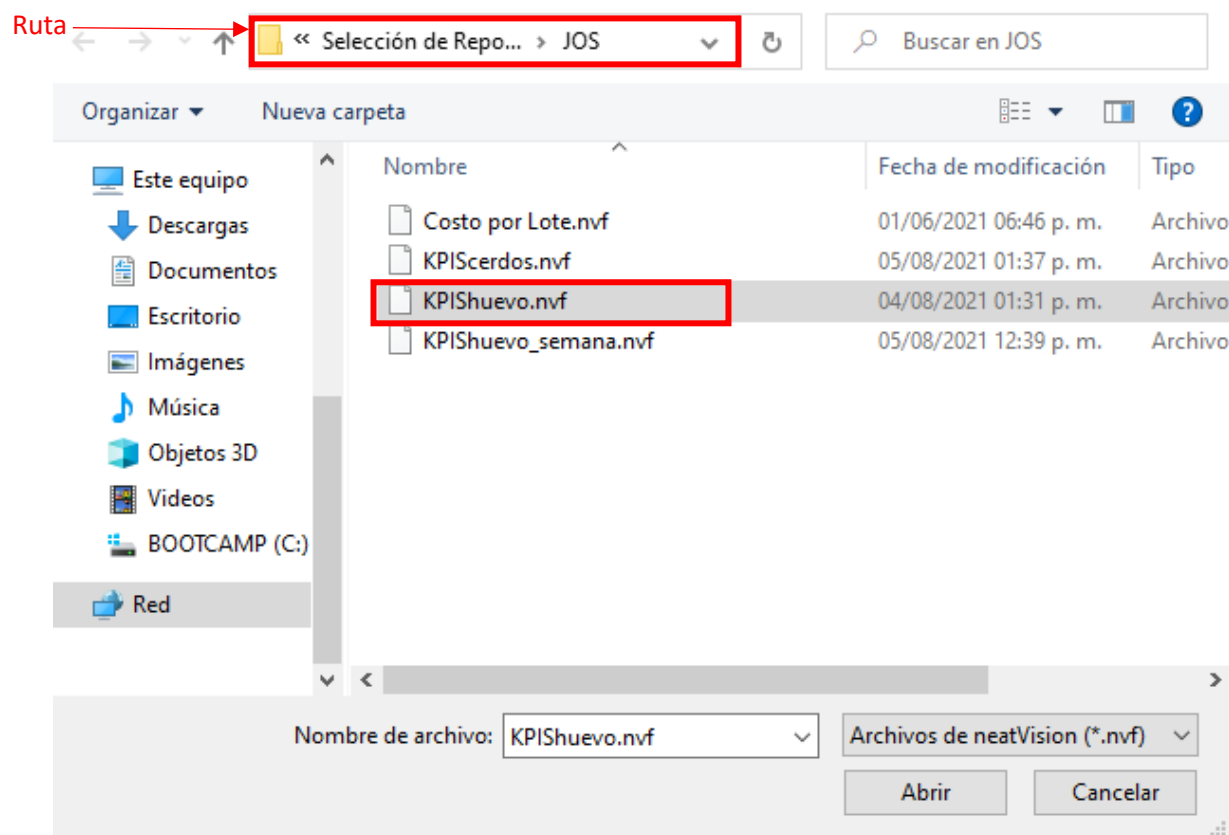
Ruta

« Selección de Repo... › JOS

Buscar en JOS

Organizar ▾

Nueva carpeta

Este equipo

Descargas

Documentos

Escritorio

Imágenes

Música

Objetos 3D

Videos

BOOTCAMP (C:)

Red

| Nombre | Fecha de modificación | Tipo |
|---|---|---|
| Costo por Lote.nvf | 01/06/2021 06:46 p. m. | Archivo |
| KPIScerdos.nvf | 05/08/2021 01:37 p. m. | Archivo |
| KPIShuevo.nvf | 04/08/2021 01:31 p. m. | Archivo |
| KPIShuevo_semana.nvf | 05/08/2021 12:39 p. m. | Archivo |

Nombre de archivo: KPIShuevo.nvf

Archivos de neatVision (*.nvf)

Abrir

Cancelar